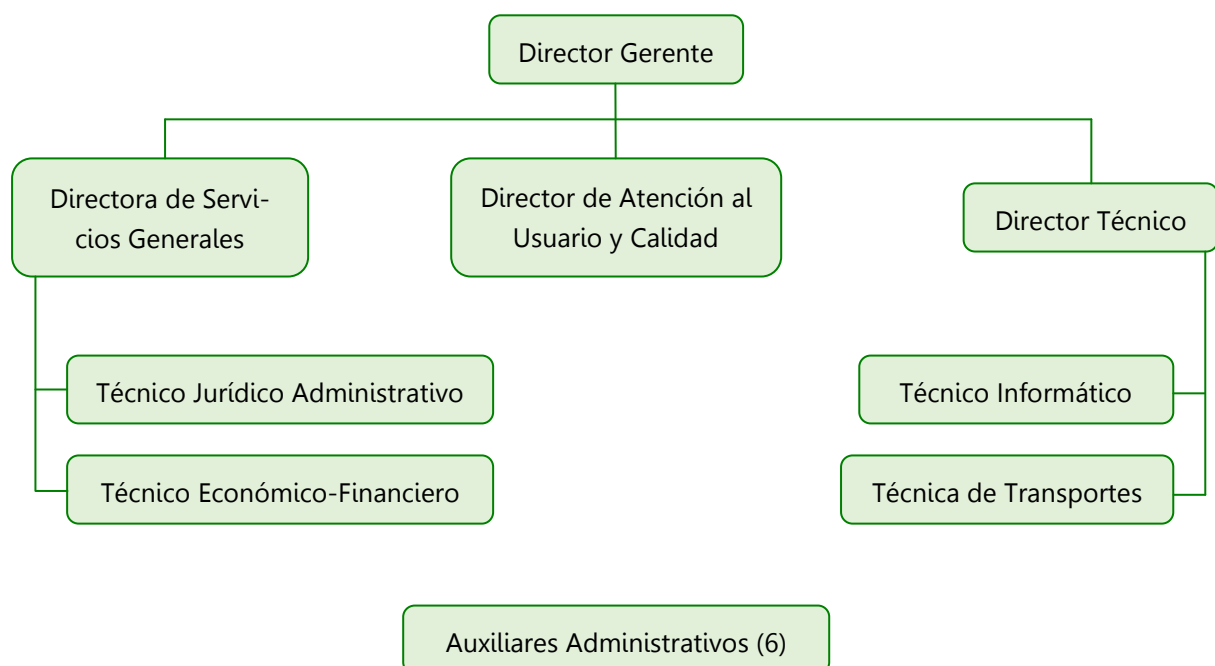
Director Gerente

Directora de Servicios Generales

Director de Atención al Usuario y Calidad

Director Técnico

Técnico Jurídico Administrativo

Técnico Económico-Financiero

Técnico Informático

Técnica de Transportes

Auxiliares Administrativos (6)